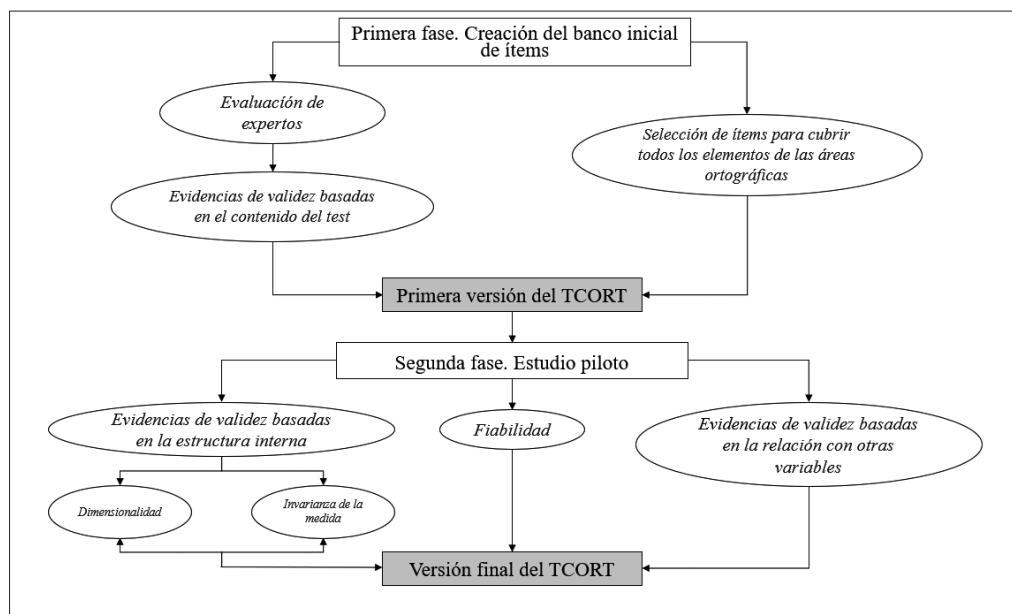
Primera fase. Creación del banco inicial de ítems

Evaluación de expertos

Selección de ítems para cubrir todos los elementos de las áreas ortográficas

Evidencias de validez basadas en el contenido del test

Primera versión del TCORT

Segunda fase. Estudio piloto

Evidencias de validez basadas en la estructura interna

Fiabilidad

Evidencias de validez basadas en la relación con otras variables

Dimensionalidad

Invarianza de la medida

Versión final del TCORT